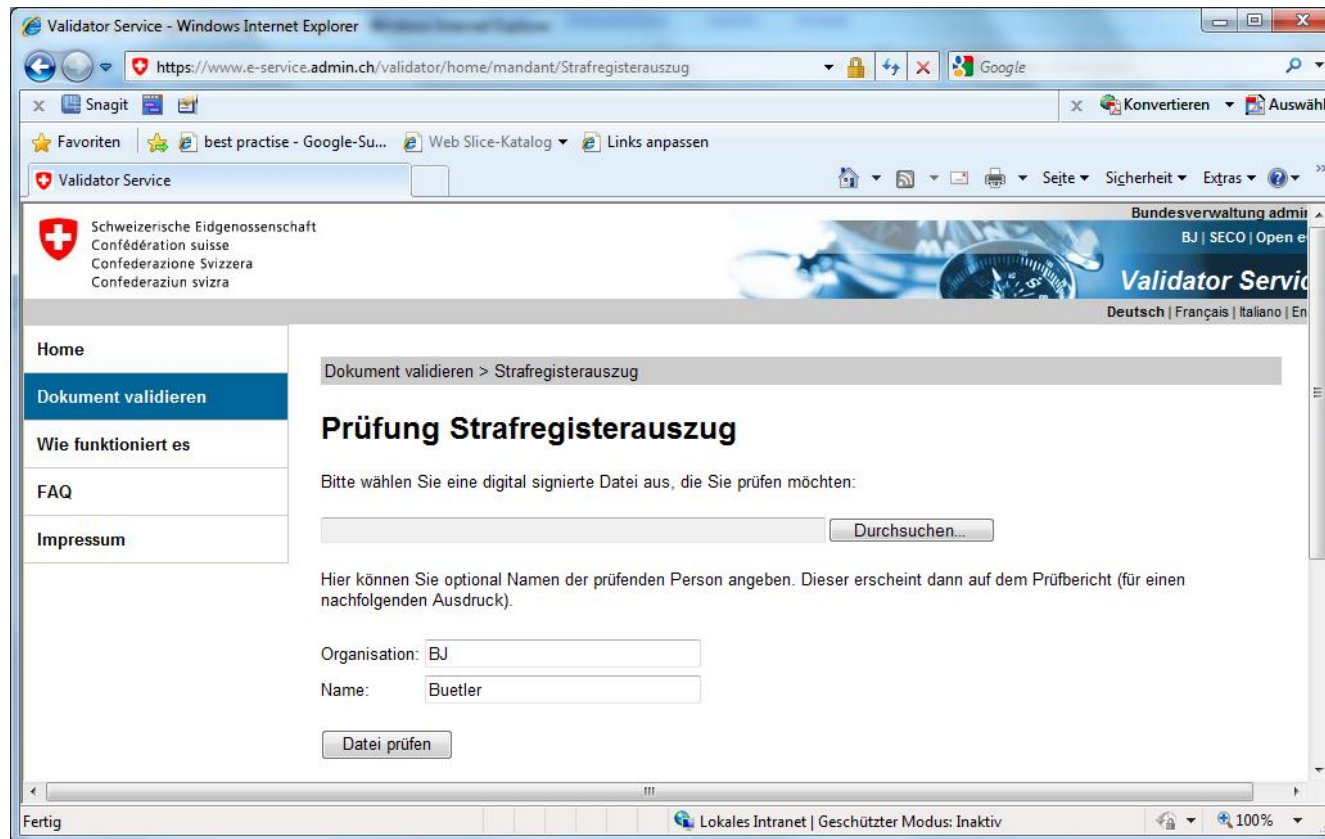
Validator Service - Windows Internet Explorer

https://www.e-service.admin.ch/validator/home/mandant/Strafregisterauszug

Google

Snagit

Konvertieren Auswähl

Favoriten best practise - Google-Su... Web Slice-Katalog Links anpassen

Validator Service

Seite Sicherheit Extras

Schweizerische Eidgenossenschaft
Confédération suisse
Confederazione Svizzera
Confederaziun svizra

Bundesverwaltung admi
BJ | SECO | Open e
Validator Servic

Deutsch | Français | Italiano | En

Home
Dokument validieren
Wie funktioniert es
FAQ
Impressum

Dokument validieren > Strafregisterauszug

Prüfung Strafregisterauszug

Bitte wählen Sie eine digital signierte Datei aus, die Sie prüfen möchten:

Durchsuchen...

Hier können Sie optional Namen der prüfenden Person angeben. Dieser erscheint dann auf dem Prüfbericht (für einen nachfolgenden Ausdruck).

Organisation: BJ
Name: Buetler

Datei prüfen

Fertig

Lokales Intranet | Geschützter Modus: Inaktiv

100%